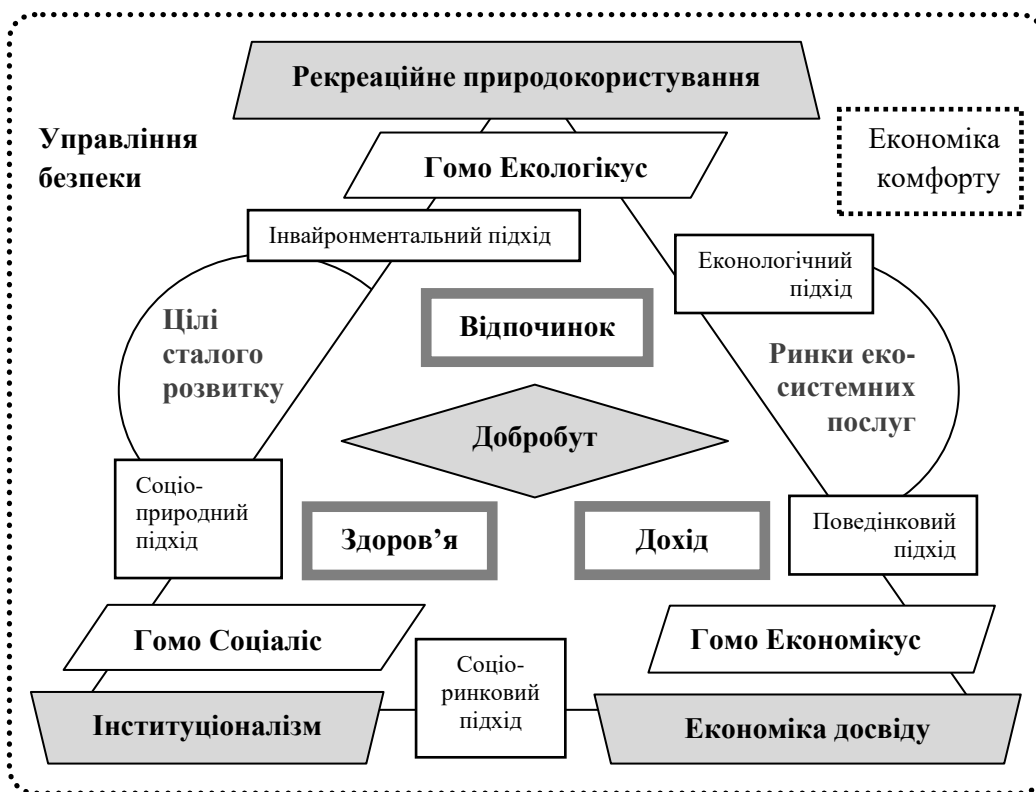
Рекреаційне природокористування

Управління безпеки

Гомо Екологікус

Економіка комфорту

Інвайронментальний підхід

Еконологічний підхід

Цілі сталого розвитку

Відпочинок

Ринки екосистемних послуг

Добробут

Соціо-природний підхід

Здоров’я

Дохід

Поведінковий підхід

Гомо Соціаліс

Соціо-ринковий підхід

Гомо Економікус

Інституціоналізм

Економіка досвіду